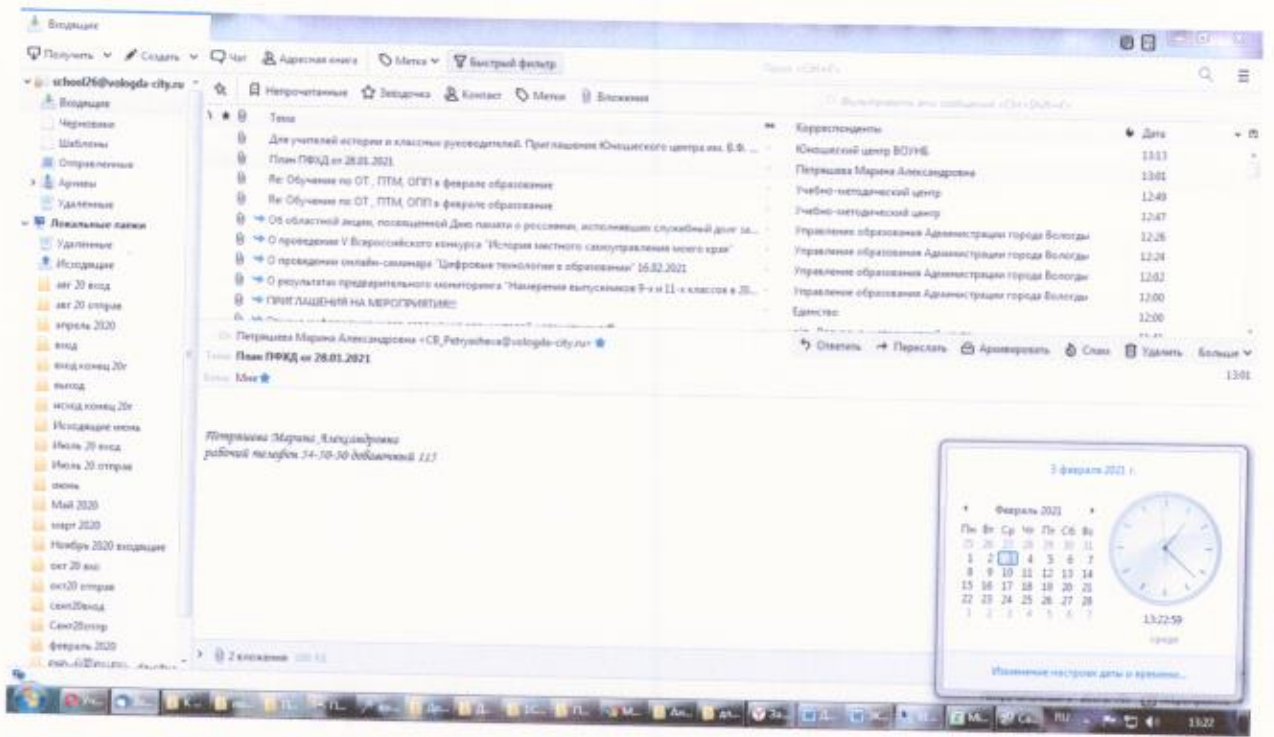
Входящие

Получить Создать Чат Адресная книга Метки Быстрый фильтр

school26@vologda-city.ru
Входящие
Черновики
Шаблоны
Отправленные
Архивы
Удалённые
Локальные папки
Удалённые
Исходящие
авг 20 вход
авг 20 отправ
апрель 2020
вход
вход конец 20г
выход
исход конец 20г
Исходящие июнь
Июль 20 вход
Июль 20 отправ
июнь
Май 2020
март 2020
Ноябрь 2020 входящие
окт 20 вхо
окт20 отправ
сент20вход
Сент20отпр
февраль 2020

Непрочитанные Звёздочка Контакт Метки Вложения

Тема | Корреспонденты | Дата
Для учителей истории и классных руководителей. Приглашение Юношеского центра им. Б.Ф. ... | Юношеский центр ВОУНБ | 13:13
План ПФХД от 28.01.2021 | Петряшева Марина Александровна | 13:01
Re: Обучение по ОТ , ПТМ, ОПП в феврале образование | Учебно-методический центр | 12:49
Re: Обучение по ОТ , ПТМ, ОПП в феврале образование | Учебно-методический центр | 12:47
Об областной акции, посвященной Дню памяти о россиянах, исполнявших служебный долг за... | Управление образования Администрации города Вологды | 12:26
О проведении V Всероссийского конкурса "История местного самоуправления моего края" | Управление образования Администрации города Вологды | 12:24
О проведении онлайн-семинара "Цифровые технологии в образовании" 16.02.2021 | Управление образования Администрации города Вологды | 12:02
О результатах предварительного мониторинга "Намерения выпускников 9-х и 11-х классов в 20... | Управление образования Администрации города Вологды | 12:00
ПРИГЛАШЕНИЯ НА МЕРОПРИЯТИЯ!!! | Единство | 12:00

От Петряшева Марина Александровна <CB_Petryasheva@vologda-city.ru>
Тема План ПФХД от 28.01.2021
Кому Мне

Ответить Переслать Архивировать Спам Удалить Больше
13:01

Петряшева Марина Александровна
рабочий телефон 54-50-50 добавочный 115

3 февраля 2021 г.
Февраль 2021
Пн Вт Ср Чт Пт Сб Вс
25 26 27 28 29 30 31
1 2 3 4 5 6 7
8 9 10 11 12 13 14
15 16 17 18 19 20 21
22 23 24 25 26 27 28
1 2 3 4 5 6 7
13:22:59
среда
Изменение настроек даты и времени...

2 вложения

RU 13:22